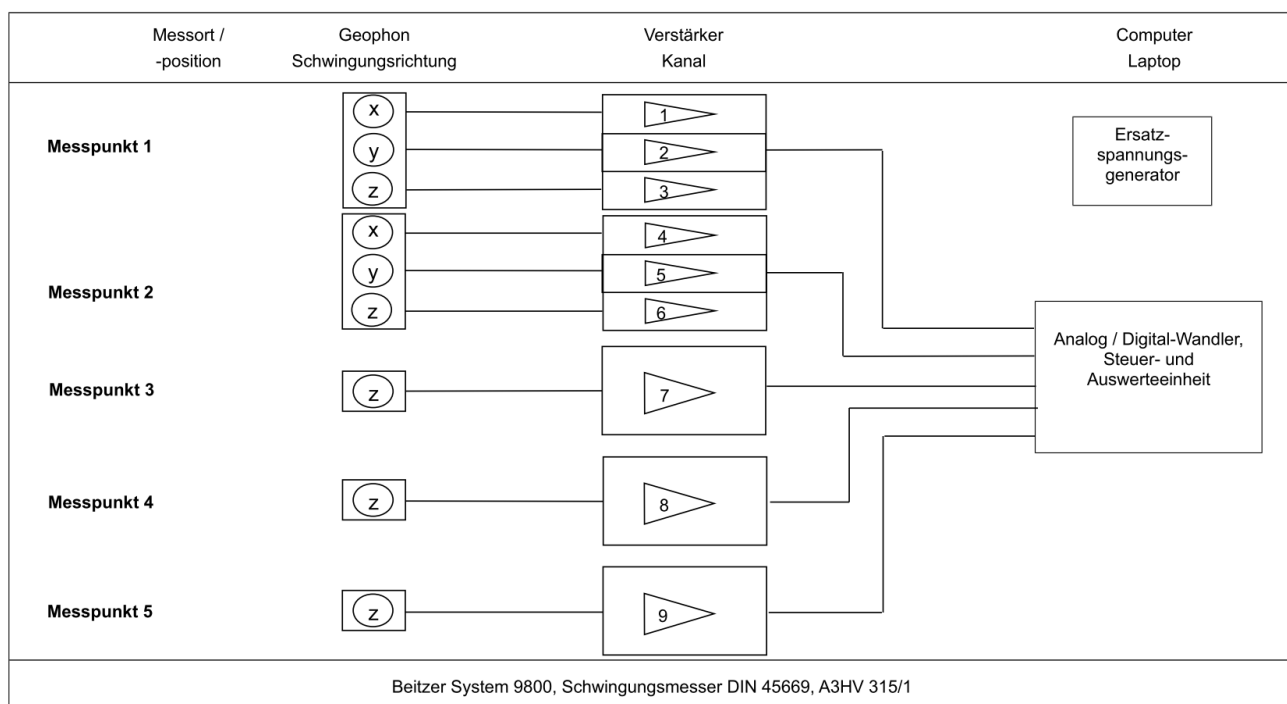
Messort / -position

Geophon Schwingungsrichtung

Verstärker Kanal

Computer Laptop

Messpunkt 1

x
y
z

1
2
3

Ersatz-spannungs-generator

Messpunkt 2

x
y
z

4
5
6

Analog / Digital-Wandler, Steuer- und Auswerteeinheit

Messpunkt 3

z

7

Messpunkt 4

z

8

Messpunkt 5

z

9

Beitzer System 9800, Schwingungsmesser DIN 45669, A3HV 315/1